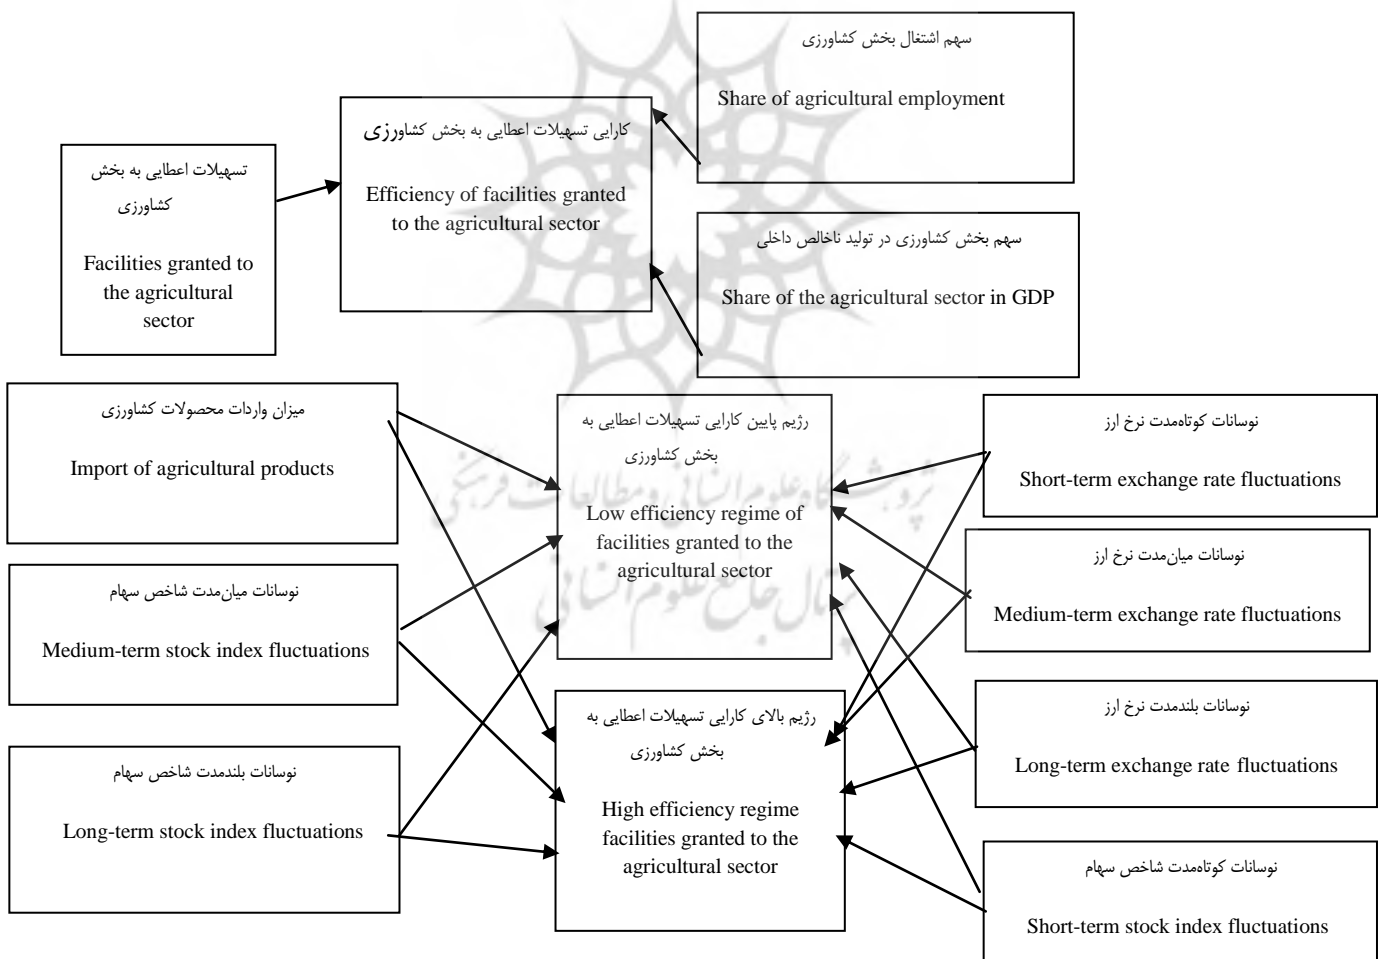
سهم اشتغال بخش کشاورزی

Share of agricultural employment

کارایی تسهیلات اعطایی به بخش کشاورزی

Efficiency of facilities granted to the agricultural sector

تسهیلات اعطایی به بخش کشاورزی

Facilities granted to the agricultural sector

سهم بخش کشاورزی در تولید ناخالص داخلی

Share of the agricultural sector in GDP

میزان واردات محصولات کشاورزی

Import of agricultural products

رژیم پایین کارایی تسهیلات اعطایی به بخش کشاورزی

Low efficiency regime of facilities granted to the agricultural sector

نوسانات کوتاه‌مدت نرخ ارز

Short-term exchange rate fluctuations

نوسانات میان‌مدت نرخ ارز

Medium-term exchange rate fluctuations

نوسانات میان‌مدت شاخص سهام

Medium-term stock index fluctuations

رژیم بالای کارایی تسهیلات اعطایی به بخش کشاورزی

High efficiency regime facilities granted to the agricultural sector

نوسانات بلندمدت نرخ ارز

Long-term exchange rate fluctuations

نوسانات بلندمدت شاخص سهام

Long-term stock index fluctuations

نوسانات کوتاه‌مدت شاخص سهام

Short-term stock index fluctuations